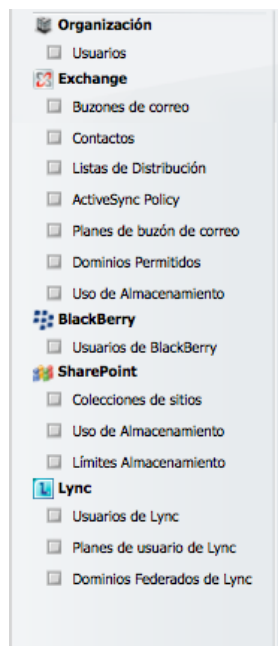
Organización
Usuarios
Exchange
Buzones de correo
Contactos
Listas de Distribución
ActiveSync Policy
Planes de buzón de correo
Dominios Permitidos
Uso de Almacenamiento
BlackBerry
Usuarios de BlackBerry
SharePoint
Colecciones de sitios
Uso de Almacenamiento
Límites Almacenamiento
Lync
Usuarios de Lync
Planes de usuario de Lync
Dominios Federados de Lync